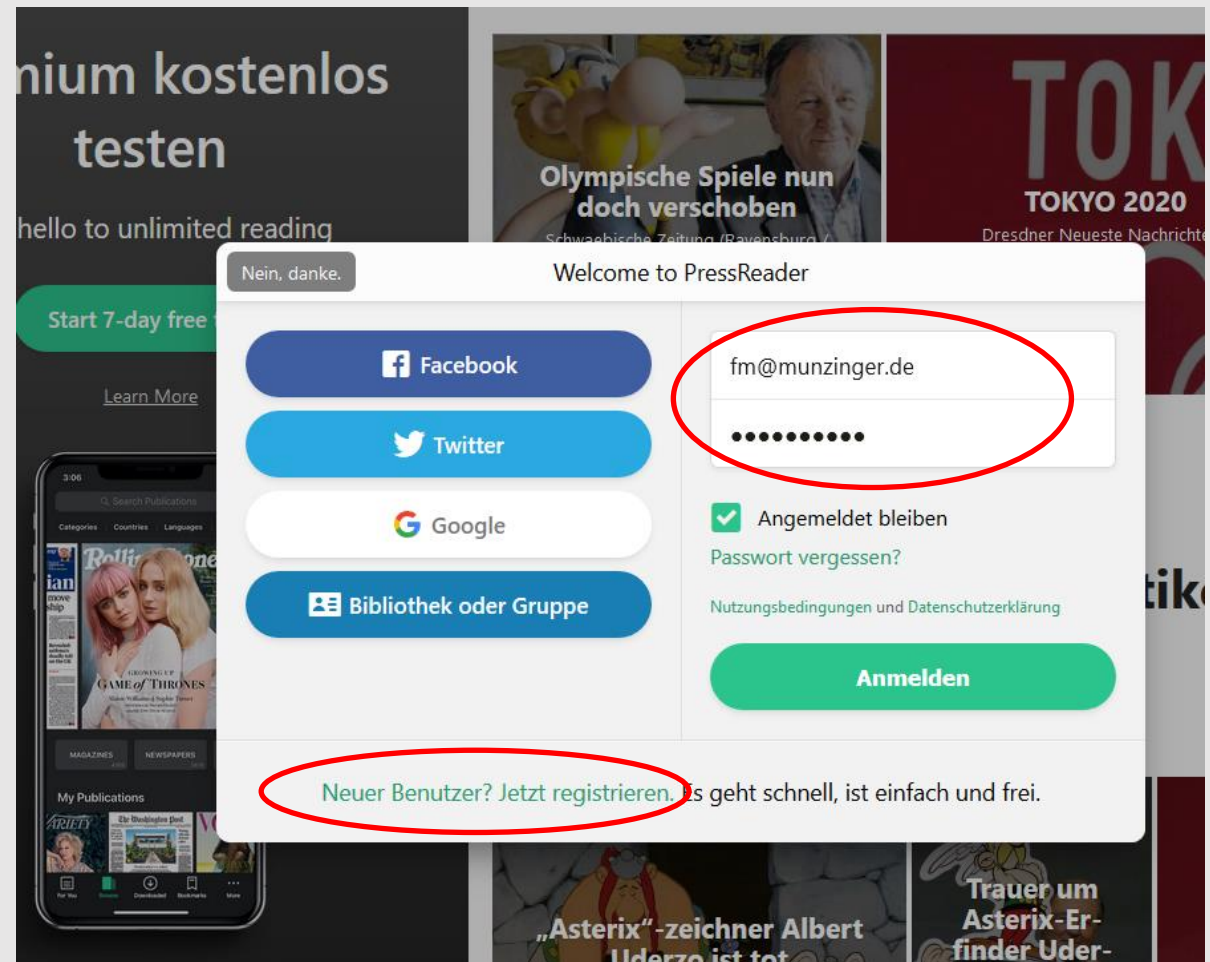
mium kostenlos testen

hello to unlimited reading

Start 7-day free t

Learn More

3:06

Search Publications

Categories Countries Languages

MAGAZINES NEWSPAPERS

My Publications

Olympische Spiele nun doch verschoben

Schwaebische Zeitung (Ravensburg /

TOK

TOKYO 2020

Dresdner Neueste Nachrichte

Nein, danke.

Welcome to PressReader

Facebook

Twitter

Google

Bibliothek oder Gruppe

fm@munzinger.de

••••••••••

Angemeldet bleiben

Passwort vergessen?

Nutzungsbedingungen und Datenschutzerklärung

Anmelden

Neuer Benutzer? Jetzt registrieren. Es geht schnell, ist einfach und frei.

tike

„Asterix"-zeichner Albert Uderzo ist tot

Trauer um Asterix-Erfinder Uder-